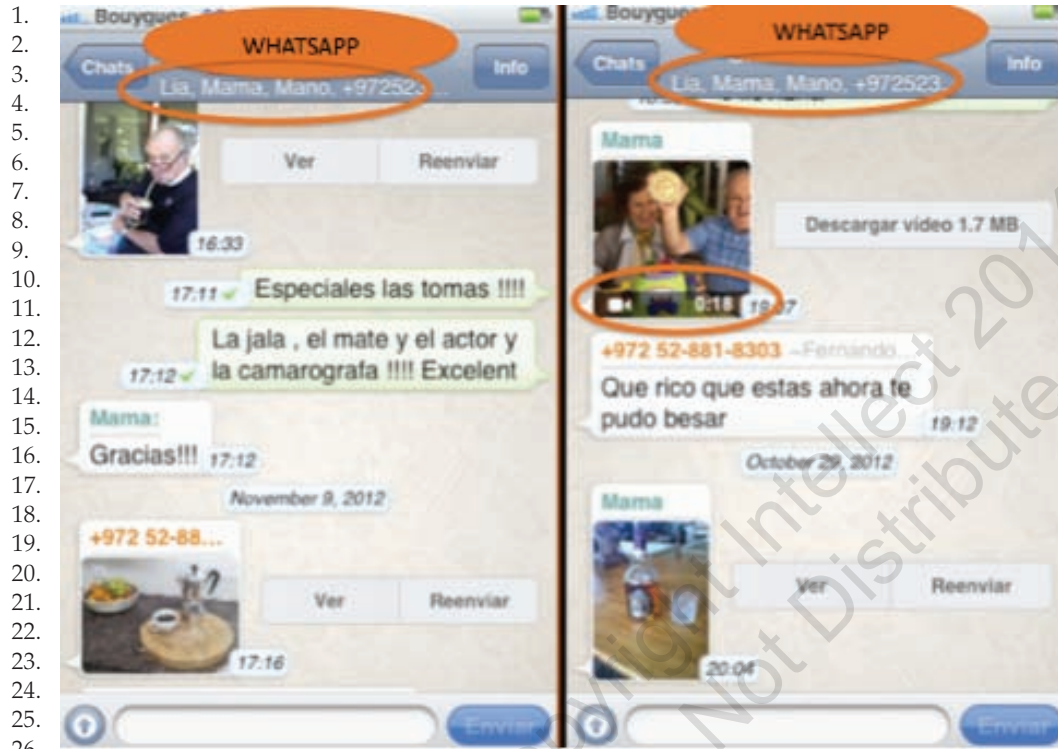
1.
2.
3.
4.
5.
6.
7.
8.
9.
10.
11.
12.
13.
14.
15.
16.
17.
18.
19.
20.
21.
22.
23.
24.
25.
26.

Bouygues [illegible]

WHATSAPP

Chats

Lia, Mama, Mano, +972523...

Info

Ver

Reenviar

16:33

17:11 Especiales las tomas !!!!

La jala , el mate y el actor y la camarografa !!!! Excelent 17:12

Mama:

Gracias!!! 17:12

November 9, 2012

+972 52-88...

Ver

Reenviar

17:16

Enviar

Bouygues

WHATSAPP

Chats

Lia, Mama, Mano, +972523

Info

Mama

Descargar video 1.7 MB

0:18 19:07

+972 52-881-8303 ~Fernando...

Que rico que estas ahora te pudo besar 19:12

October 29, 2012

Mama

Ver

Reenviar

20:04

Enviar

Copyright Intellect 201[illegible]
Not Distribute